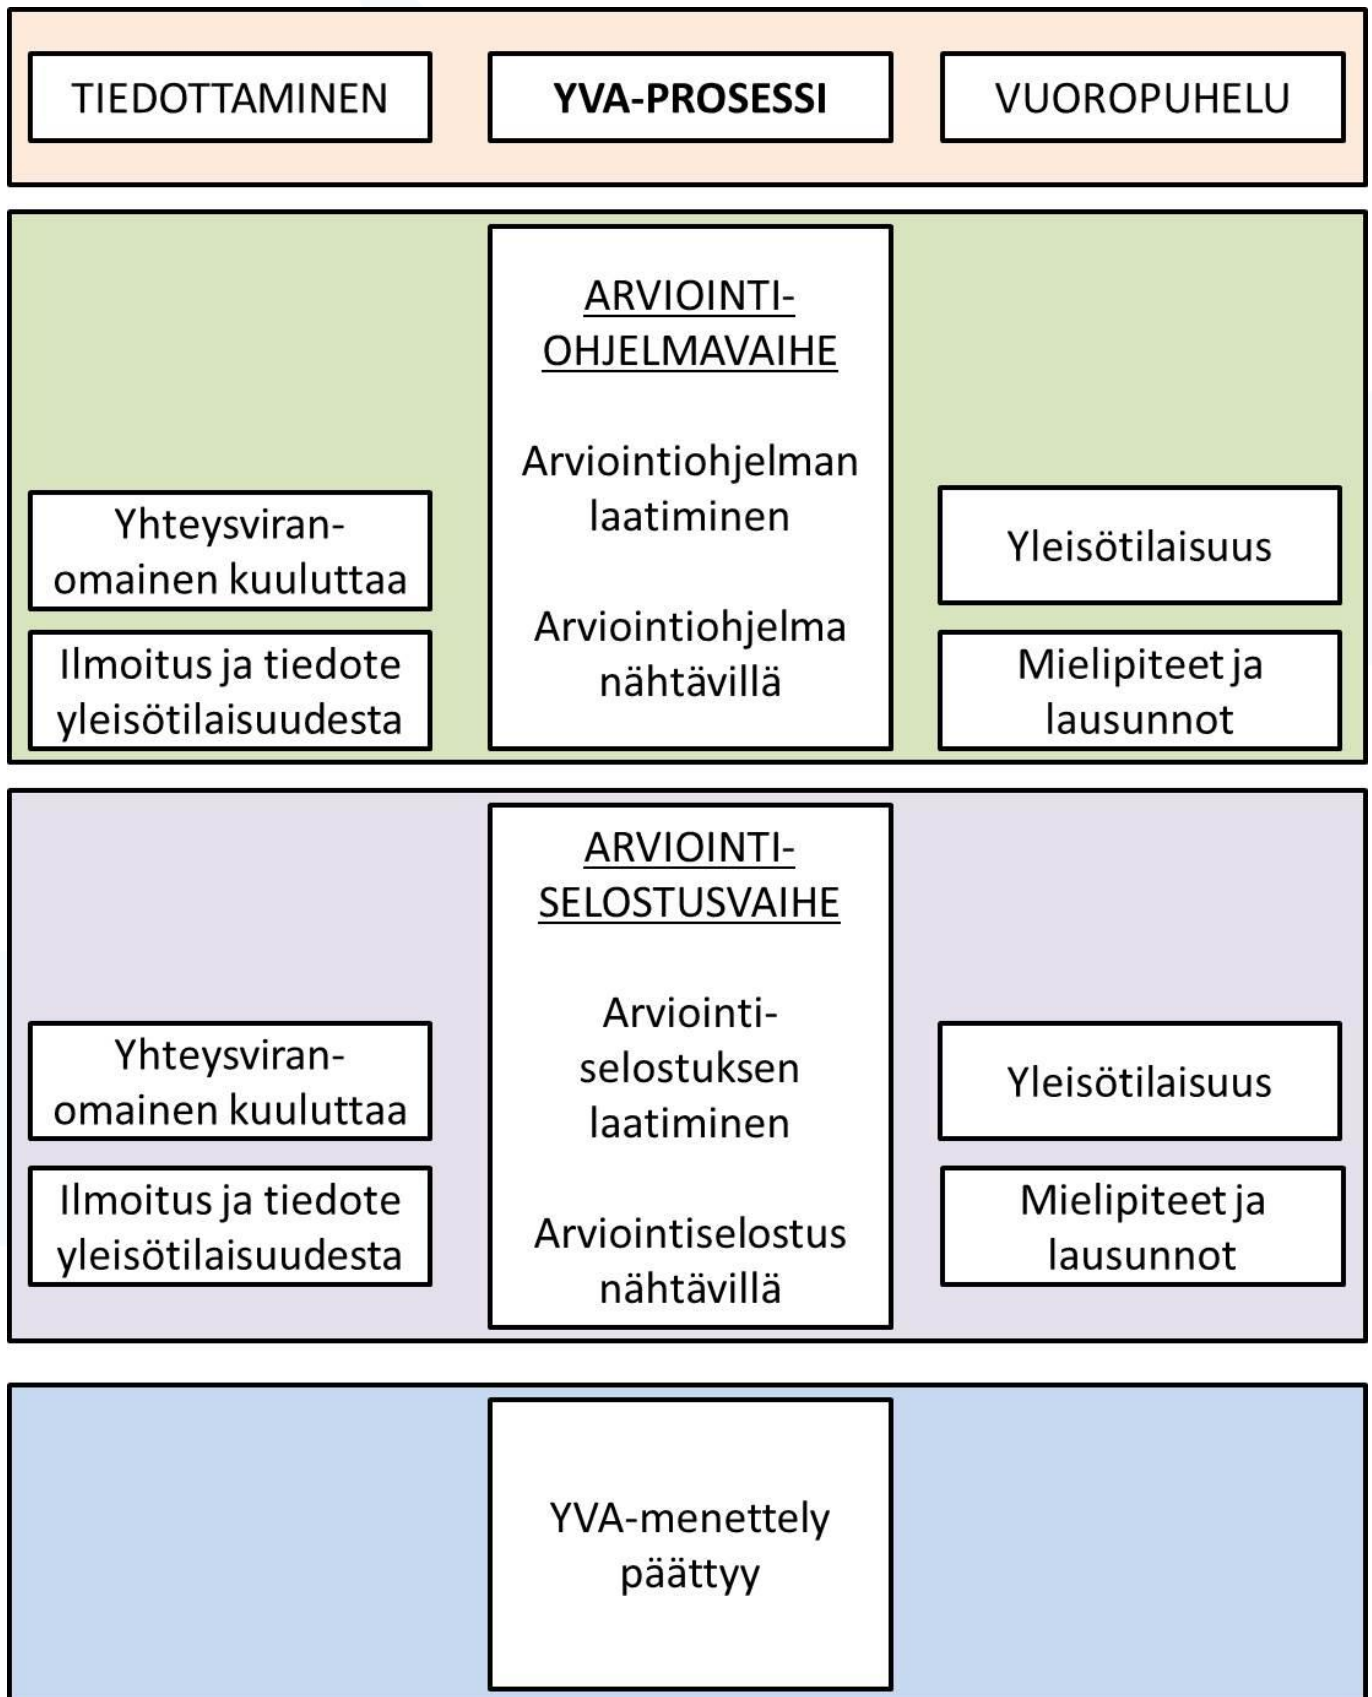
TIEDOTTAMINEN

YVA-PROSESSI

VUOROPUHELU

ARVIOINTI-OHJELMAVAIHE

Arviointiohjelman laatiminen

Arviointiohjelma nähtävillä

Yhteysviranomainen kuuluttaa

Ilmoitus ja tiedote yleisötilaisuudesta

Yleisötilaisuus

Mielipiteet ja lausunnot

ARVIOINTI-SELOSTUSVAIHE

Arviointiselostuksen laatiminen

Arviointiselostus nähtävillä

Yhteysviranomainen kuuluttaa

Ilmoitus ja tiedote yleisötilaisuudesta

Yleisötilaisuus

Mielipiteet ja lausunnot

YVA-menettely päättyy